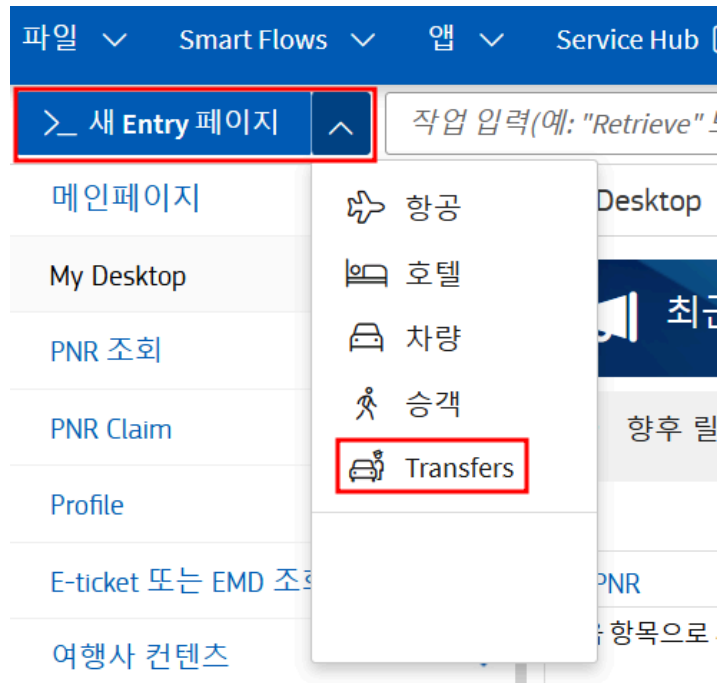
파일 ∨ Smart Flows ∨ 앱 ∨ Service Hub

>_ 새 Entry 페이지 ∧

작업 입력(예: "Retrieve" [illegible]

메인페이지

My Desktop

PNR 조회

PNR Claim

Profile

E-ticket 또는 EMD 조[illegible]

여행사 컨텐츠

항공

호텔

차량

승객

Transfers

Desktop

최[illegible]

향후 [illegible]

PNR

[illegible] 항목으로 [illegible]